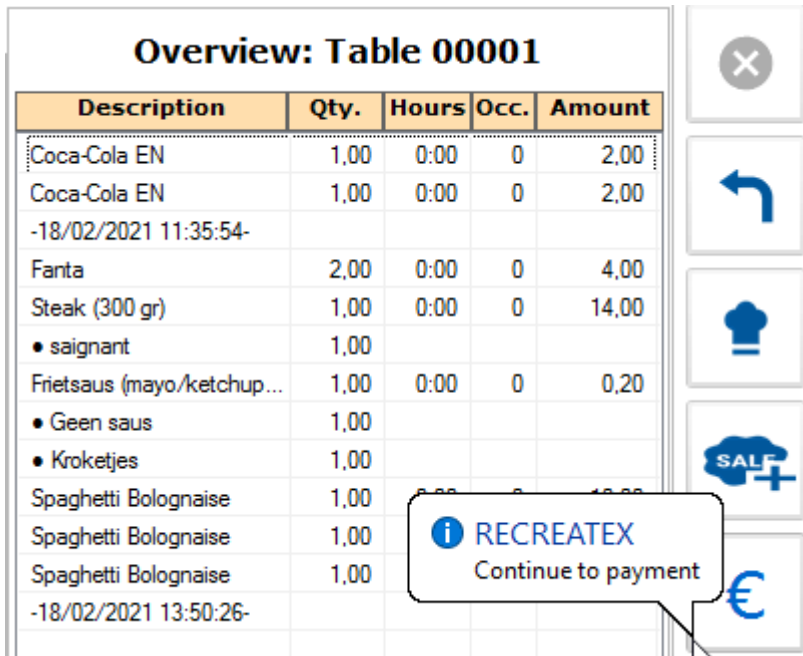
Overview: Table 00001

| Description | Qty. | Hours | Occ. | Amount |
|---|---|---|---|---|
| Coca-Cola EN | 1,00 | 0:00 | 0 | 2,00 |
| Coca-Cola EN | 1,00 | 0:00 | 0 | 2,00 |
| -18/02/2021 11:35:54- | | | | |
| Fanta | 2,00 | 0:00 | 0 | 4,00 |
| Steak (300 gr) | 1,00 | 0:00 | 0 | 14,00 |
| • saignant | 1,00 | | | |
| Frietsaus (mayo/ketchup... | 1,00 | 0:00 | 0 | 0,20 |
| • Geen saus | 1,00 | | | |
| • Kroketjes | 1,00 | | | |
| Spaghetti Bolognaise | 1,00 | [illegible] | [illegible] | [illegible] |
| Spaghetti Bolognaise | 1,00 | | | |
| Spaghetti Bolognaise | 1,00 | | | |
| -18/02/2021 13:50:26- | | | | |

SALE

RECREATEX
Continue to payment

€